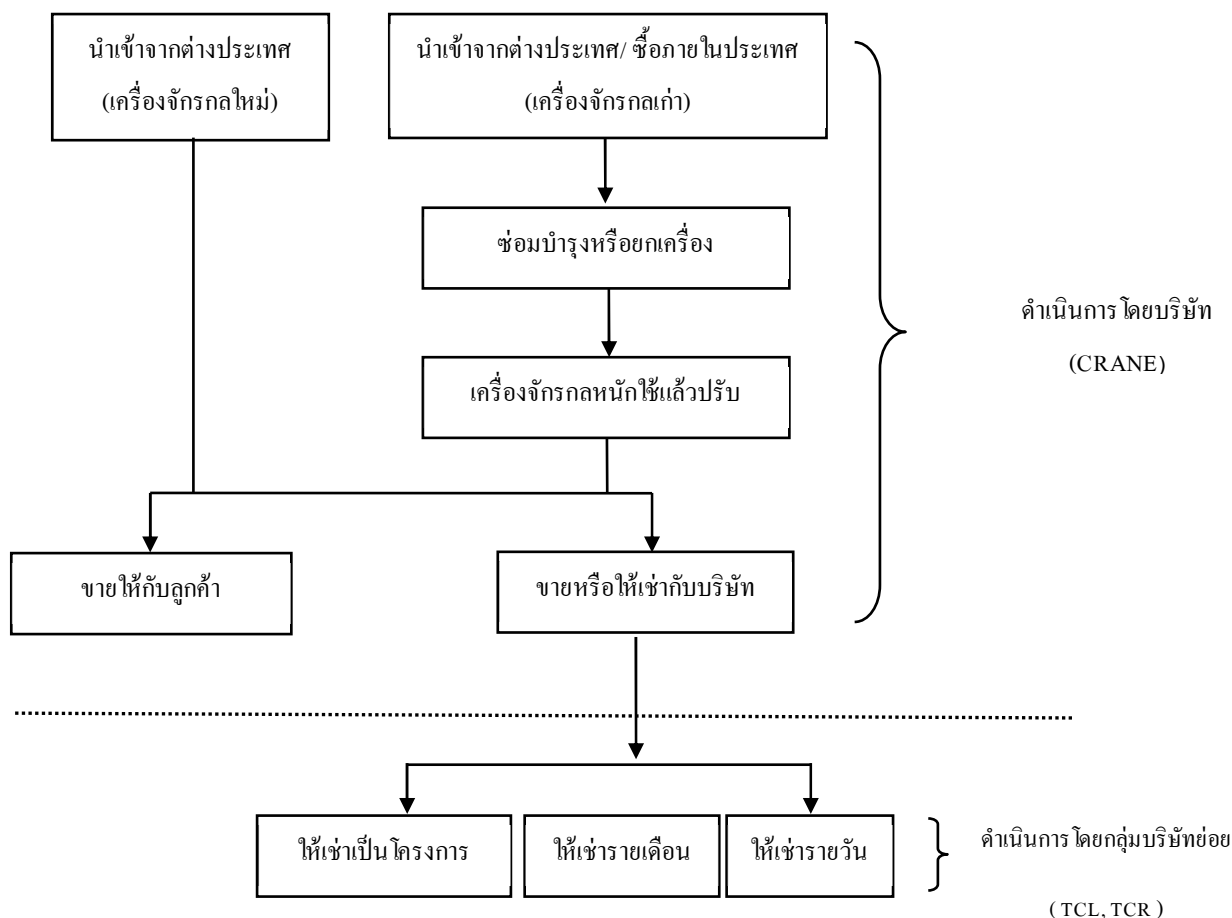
นำเข้าจากต่างประเทศ (เครื่องจักรกลใหม่)

นำเข้าจากต่างประเทศ/ ซื้อภายในประเทศ (เครื่องจักรกลเก่า)

ซ่อมบำรุงหรือยกเครื่อง

เครื่องจักรกลหนักใช้แล้วปรับ

ดำเนินการ โดยบริษัท (CRANE)

ขายให้กับลูกค้า

ขายหรือให้เช่ากับบริษัท

ให้เช่าเป็นโครงการ

ให้เช่ารายเดือน

ให้เช่ารายวัน

ดำเนินการ โดยกลุ่มบริษัทย่อย ( TCL, TCR )